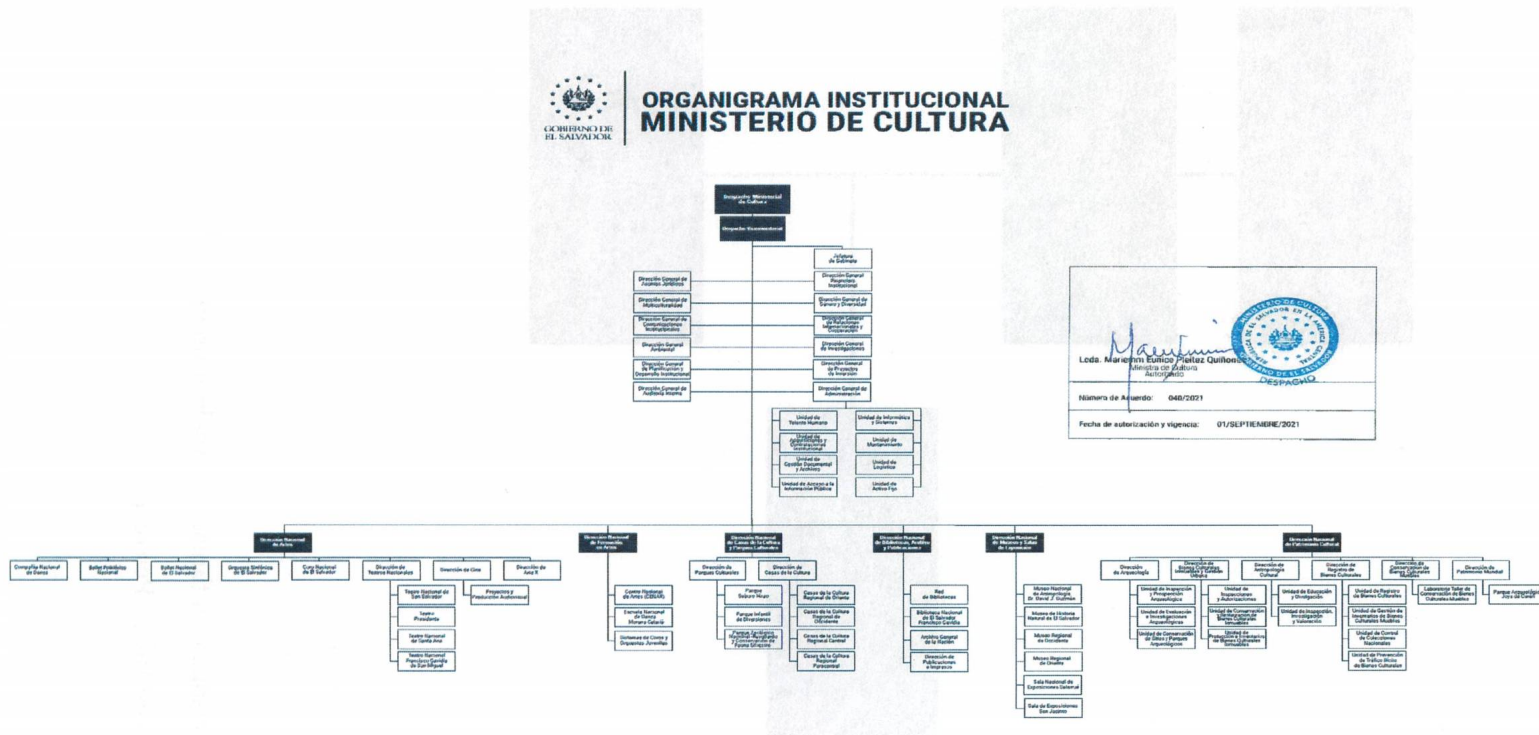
GOBIERNO DE EL SALVADOR

ORGANIGRAMA INSTITUCIONAL
MINISTERIO DE CULTURA

Despacho Ministerial de Cultura

Despacho Viceministerial

Jefatura de Gabinete

Dirección General de Asuntos Jurídicos

Dirección General de Multiculturalidad

Dirección General de Comunicaciones Institucionales

Dirección General Ambiental

Dirección General de Planificación y Desarrollo Institucional

Dirección General de Auditoría Interna

Dirección General Registros Institucional

Dirección General de Género y Diversidad

Dirección General de Relaciones Internacionales y Cooperación

Dirección General de Investigaciones

Dirección General de Proyectos de Inversión

Dirección General de Administración

Unidad de Talento Humano

Unidad de Adquisiciones y Contrataciones Institucional

Unidad de Gestión Documental y Archivos

Unidad de Acceso a la Información Pública

Unidad de Informática y Sistemas

Unidad de Mantenimiento

Unidad de Logística

Unidad de Activo Fijo

Loda. Mariemm Eunice Pleitez Quiñonez
Ministra de Cultura
Autorizado

MINISTERIO DE CULTURA EL SALVADOR
DESPACHO

Número de Acuerdo: 048/2021

Fecha de autorización y vigencia: 01/SEPTIEMBRE/2021

Dirección Nacional de Artes

Compañía Nacional de Danza

Ballet Folklórico Nacional

Ballet Nacional de El Salvador

Orquesta Sinfónica de El Salvador

Coro Nacional de El Salvador

Dirección de Teatros Nacionales

Teatro Nacional de San Salvador

Teatro Presidente

Teatro Nacional de Santa Ana

Teatro Nacional Francisco Gavidia de San Miguel

Dirección de Cine

Proyectos y Producción Audiovisual

Dirección de Arte X

Dirección Nacional de Formación en Artes

Centro Nacional de Artes (CENAR)

Escuela Nacional de Danza Morena Celarié

Sistemas de Coros y Orquestas Juveniles

Dirección Nacional de Casas de la Cultura y Parques Culturales

Dirección de Parques Culturales

Parque Saburo Hirao

Parque Infantil de Diversiones

Parque Zoológico Nacional

Dirección de Casas de la Cultura

Casas de la Cultura Regional de Oriente

Casas de la Cultura Regional de Occidente

Casas de la Cultura Regional Central

Casas de la Cultura Regional Paracentral

Dirección Nacional de Bibliotecas, Archivo y Publicaciones

Red de Bibliotecas

Biblioteca Nacional de El Salvador Francisco Gavidia

Archivo General de la Nación

Dirección de Publicaciones e Impresos

Dirección Nacional de Museos y Salas de Exposición

Museo Nacional de Antropología Dr. David J. Guzmán

Museo de Historia Natural de El Salvador

Museo Regional de Occidente

Museo Regional de Oriente

Sala Nacional de Exposiciones Salarrué

Sala de Exposiciones San Jacinto

Dirección Nacional de Patrimonio Cultural

Dirección de Arqueología

Unidad de Inspección y Prospección Arqueológica

Unidad de Evaluación e Investigaciones Arqueológicas

Unidad de Conservación de Sitios y Parques Arqueológicos

Dirección de Bienes Culturales Inmuebles y Gestión Urbana

Unidad de Inspecciones y Autorizaciones

Unidad de Conservación e Investigación de Bienes Culturales Inmuebles

Unidad de Protección e Inventario de Bienes Culturales Inmuebles

Dirección de Antropología Cultural

Unidad de Educación y Divulgación

Unidad de Inspección, Investigación y Valoración

Dirección de Registro de Bienes Culturales

Unidad de Registro de Bienes Culturales

Unidad de Gestión de Inventarios de Bienes Culturales Muebles

Unidad de Control de Colecciones Nacionales

Unidad de Prevención de Tráfico Ilícito de Bienes Culturales

Dirección de Conservación de Bienes Culturales Muebles

Laboratorio Taller de Conservación de Bienes Culturales Muebles

Dirección de Patrimonio Mundial

Parque Arqueológico Joya de Cerén